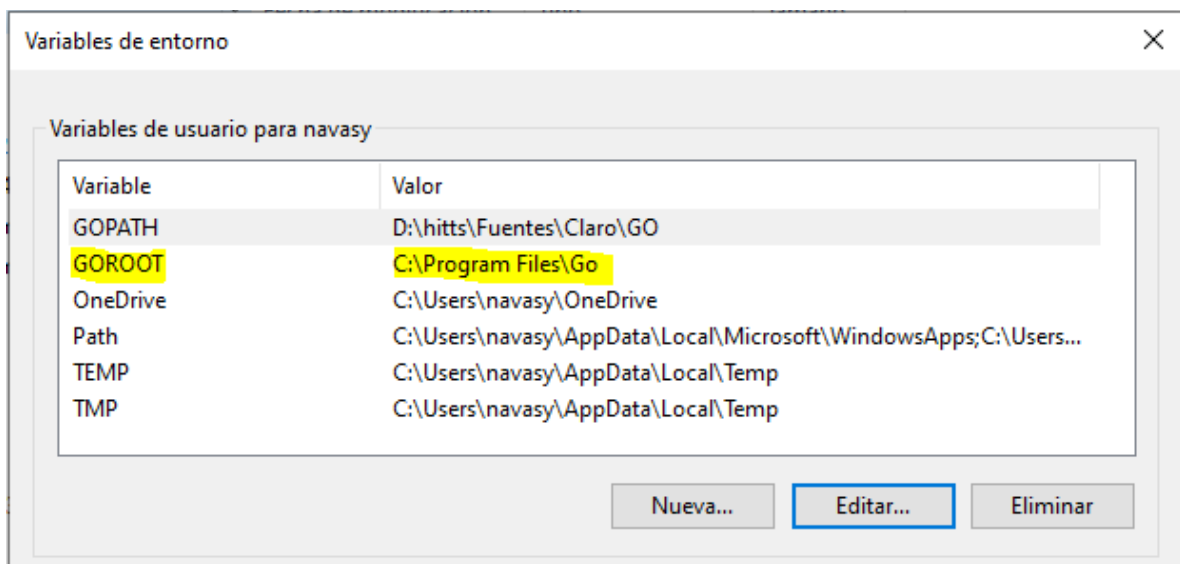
Variables de entorno

×

Variables de usuario para navasy

| Variable | Valor |
|---|---|
| GOPATH | D:\hitts\Fuentes\Claro\GO |
| GOROOT | C:\Program Files\Go |
| OneDrive | C:\Users\navasy\OneDrive |
| Path | C:\Users\navasy\AppData\Local\Microsoft\WindowsApps;C:\Users... |
| TEMP | C:\Users\navasy\AppData\Local\Temp |
| TMP | C:\Users\navasy\AppData\Local\Temp |

Nueva... Editar... Eliminar